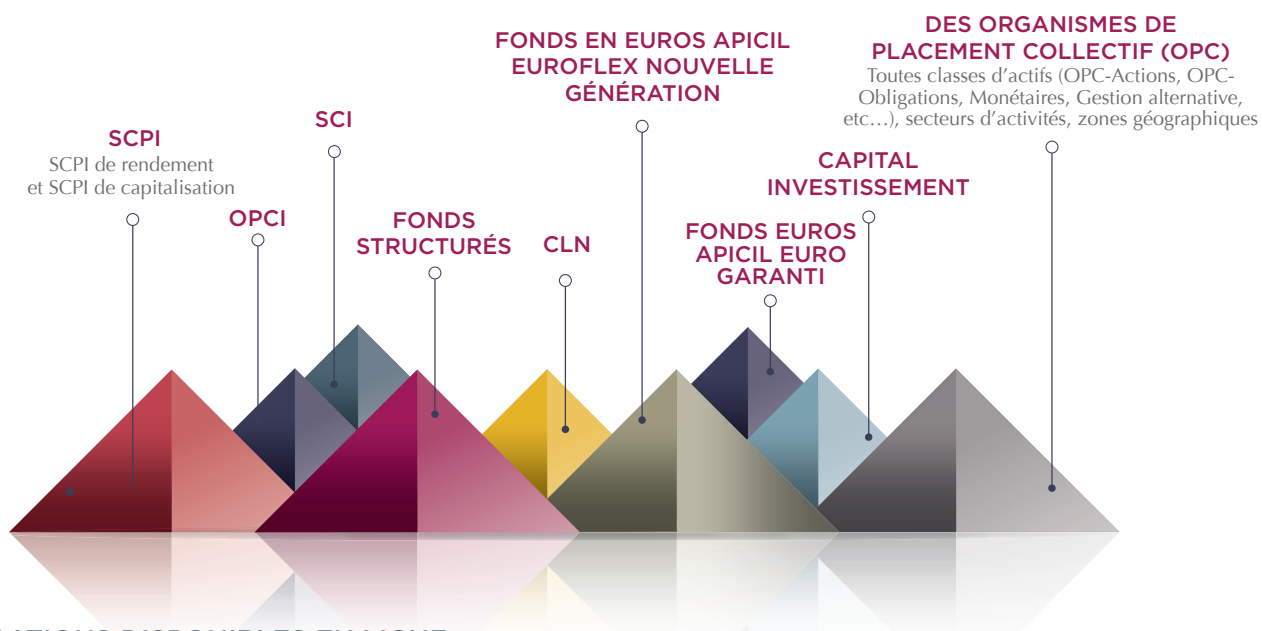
SCPI
SCPI de rendement et SCPI de capitalisation

OPCI

SCI

FONDS STRUCTURÉS

CLN

FONDS EN EUROS APICIL EUROFLEX NOUVELLE GÉNÉRATION

FONDS EUROS APICIL EURO GARANTI

CAPITAL INVESTISSEMENT

DES ORGANISMES DE PLACEMENT COLLECTIF (OPC)
Toutes classes d'actifs (OPC-Actions, OPC-Obligations, Monétaires, Gestion alternative, etc…), secteurs d'activités, zones géographiques

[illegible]